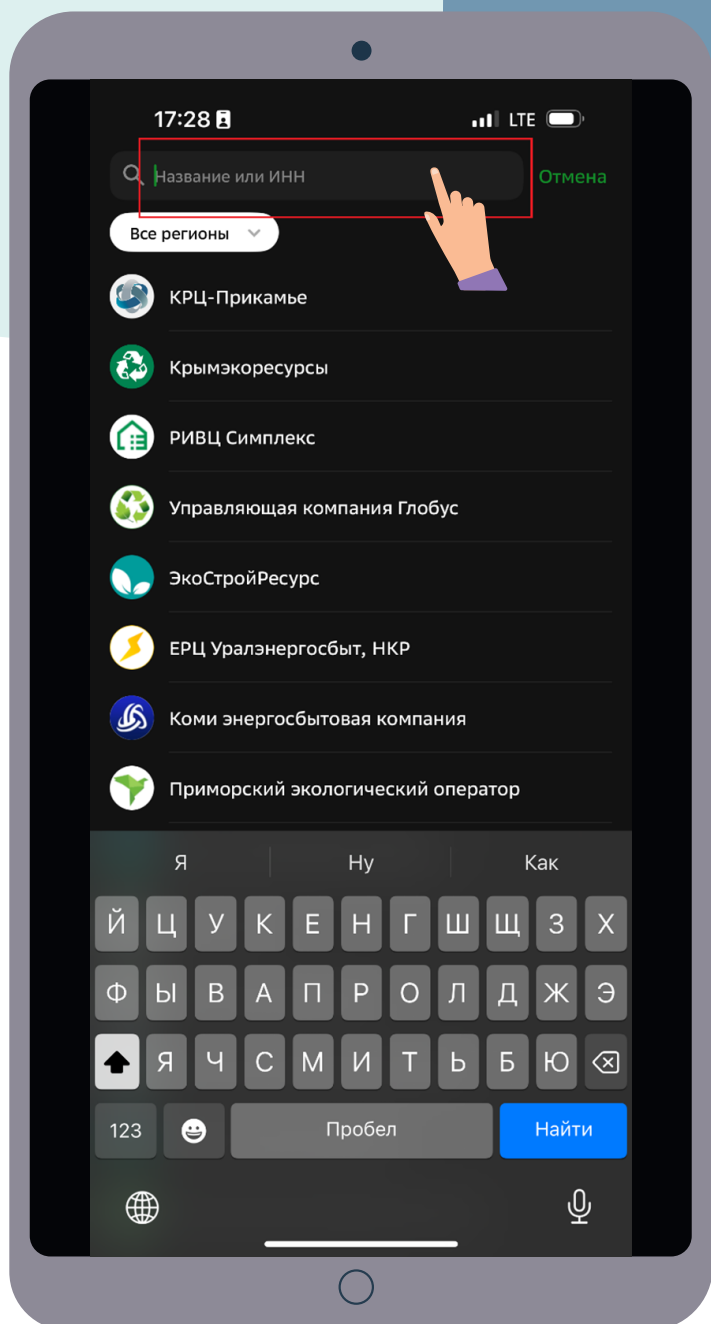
17:28 LTE

Название или ИНН

Отмена

Все регионы

КРЦ-Прикамье

Крымэкоресурсы

РИВЦ Симплекс

Управляющая компания Глобус

ЭкоСтройРесурс

ЕРЦ Уралэнергосбыт, НКР

Коми энергосбытовая компания

Приморский экологический оператор

Я | Ну | Как

Й Ц У К Е Н Г Ш Щ З Х

Ф Ы В А П Р О Л Д Ж Э

Я Ч С М И Т Ь Б Ю

123 Пробел Найти